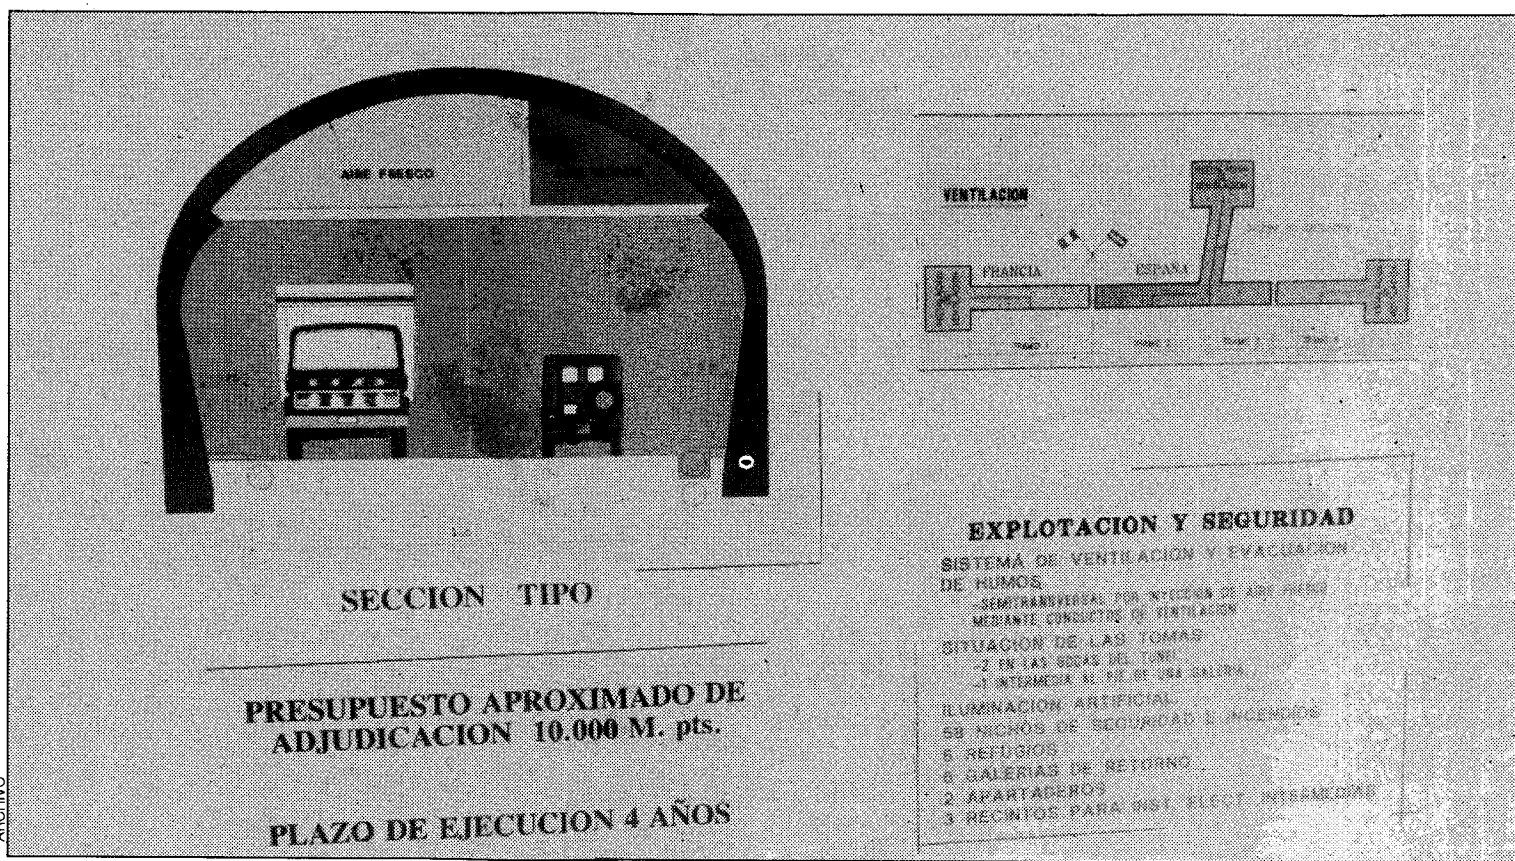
AIRE FRESCO

SECCION TIPO

PRESUPUESTO APROXIMADO DE ADJUDICACION 10.000 M. pts.

PLAZO DE EJECUCION 4 AÑOS

VENTILACION

FRANCIA

ESPAÑA

TRAMO 1 TRAMO 2 TRAMO 3 TRAMO 4

EXPLOTACION Y SEGURIDAD

SISTEMA DE VENTILACION Y EVACUACION DE HUMOS
-SEMITRANSVERSAL POR INYECCION DE AIRE FRESCO MEDIANTE CONDUCTOS DE VENTILACION
SITUACION DE LAS TOMAS
-2 EN LAS BOCAS DEL TUNEL
-1 INTERMEDIA AL PIE DE UNA GALERIA
ILUMINACION ARTIFICIAL
58 NICHOS DE SEGURIDAD E INCENDIOS
6 REFUGIOS
6 GALERIAS DE RETORNO
2 APARTADEROS
3 RECINTOS PARA SIST. ELECT. INTERMEDIAS

ARCHIVO